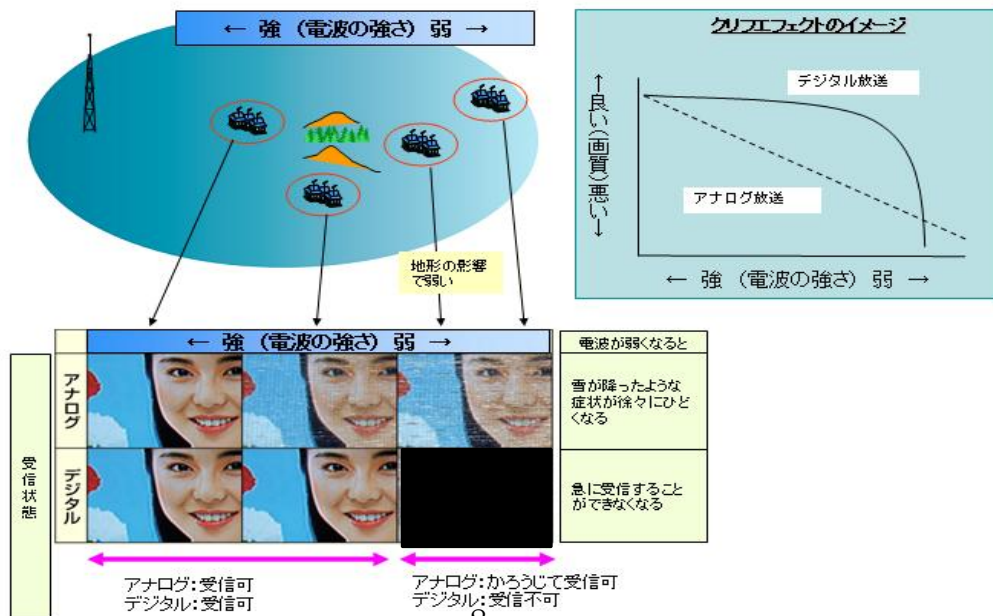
← 強 (電波の強さ) 弱 →

クリフエフェクトのイメージ

↑良い(画質)悪い↓

デジタル放送

アナログ放送

← 強 (電波の強さ) 弱 →

地形の影響で弱い

← 強 (電波の強さ) 弱 →

電波が弱くなると

受信状態

アナログ

雪が降ったような症状が徐々にひどくなる

デジタル

急に受信することができなくなる

アナログ：受信可
デジタル：受信可

アナログ：かろうじて受信可
デジタル：受信不可

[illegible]